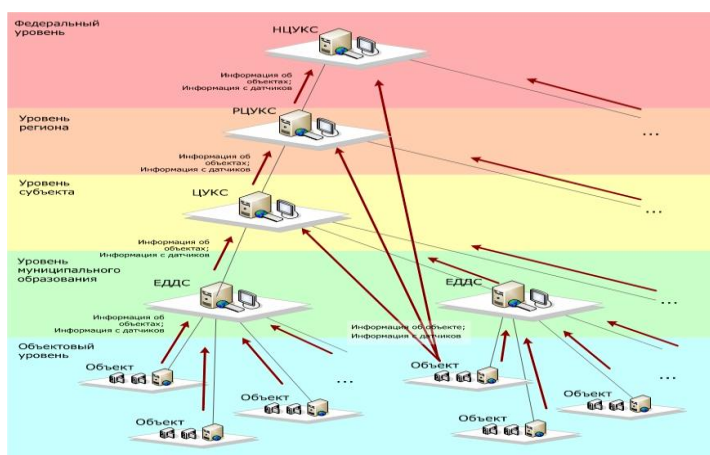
Федеральный уровень

НЦУКС

Информация об объектах; Информация с датчиков

...

Уровень региона

РЦУКС

Информация об объектах; Информация с датчиков

...

Уровень субъекта

ЦУКС

Информация об объектах; Информация с датчиков

...

Уровень муниципального образования

ЕДДС

Информация об объектах; Информация с датчиков

ЕДДС

...

Информация об объекте; Информация с датчиков

Объектовый уровень

Объект

Объект

Объект

...

Объект

Объект

Объект

Объект

...